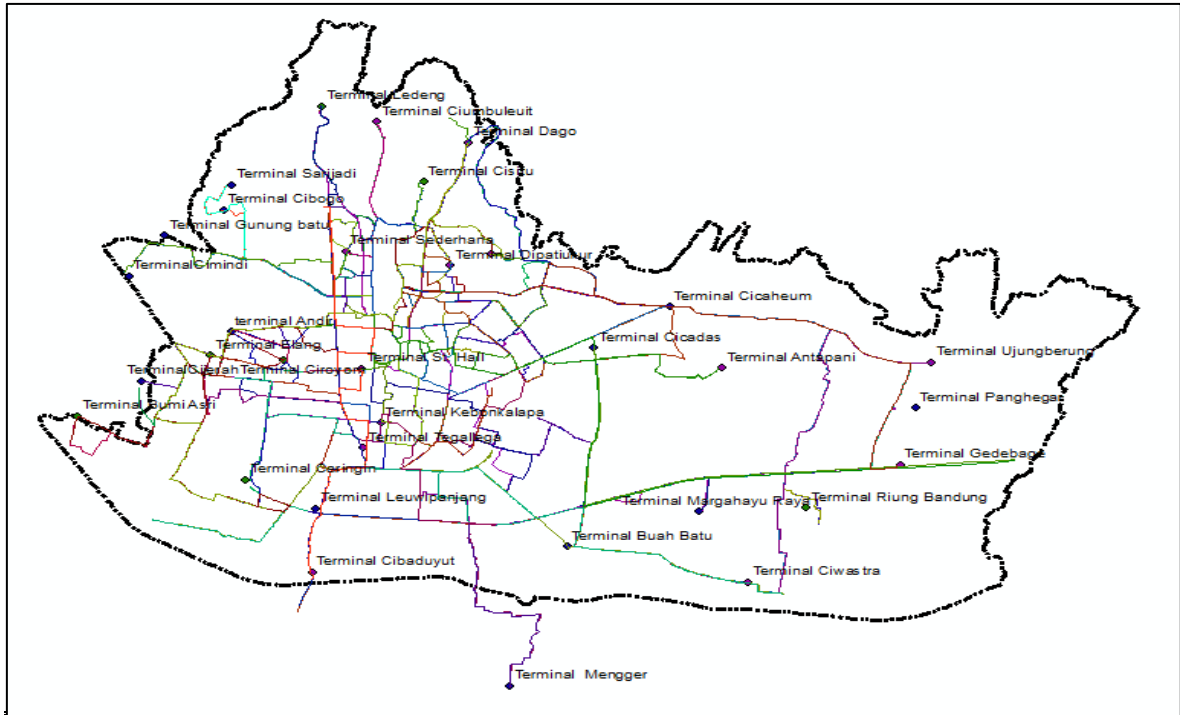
Terminal Ledeng
Terminal Ciumbuleuit
Terminal Dago
Terminal Cisitu
Terminal Sarijadi
Terminal Ciboga
Terminal Gunung batu
Terminal Sederhana
Terminal Dipatiukur
TerminalCimindi
Terminal Cicaheum
terminal Andir
Terminal Cicadas
Terminal Elang
Terminal St. Hall
Terminal Antapani
Terminal Ujungberung
TerminalCijerah
Terminal Ciroyom
Terminal Panghegar
Terminal BumiAsri
Terminal Kebonkalapa
Terminal Tegallega
Terminal Gedebage
Terminal Ceringin
Terminal Leuwipanjang
Terminal Margahayu Raya
Terminal Riung Bandung
Terminal Buah Batu
Terminal Cibaduyut
Terminal Ciwastra
Terminal Mengger